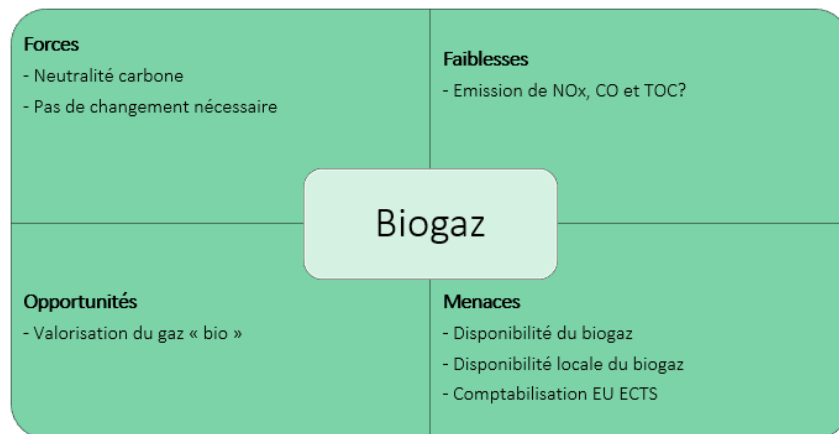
Forces
- Neutralité carbone
- Pas de changement nécessaire

Faiblesses
- Emission de NOx, CO et TOC?

Biogaz

Opportunités
- Valorisation du gaz « bio »

Menaces
- Disponibilité du biogaz
- Disponibilité locale du biogaz
- Comptabilisation EU ECTS